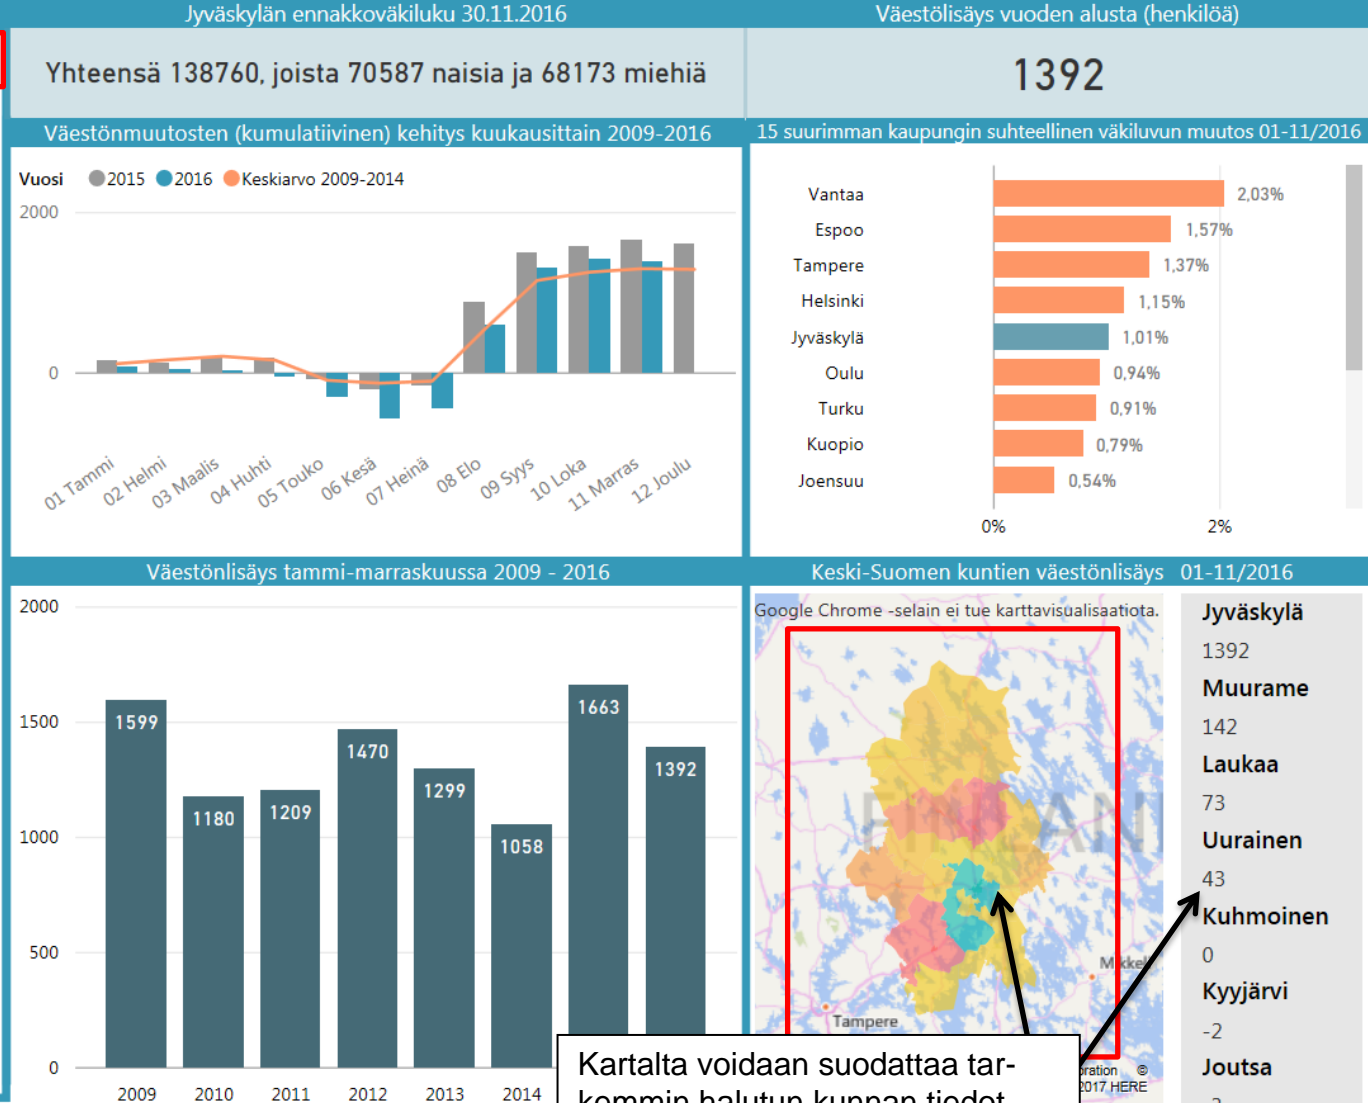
Jyväskylän ennakkoväkiluku 30.11.2016

Väestölisäys vuoden alusta (henkilöä)

Yhteensä 138760, joista 70587 naisia ja 68173 miehiä

1392

Väestönmuutosten (kumulatiivinen) kehitys kuukausittain 2009-2016

Vuosi 2015 2016 Keskiarvo 2009-2014

2000

0

01 Tammi 02 Helmi 03 Maalis 04 Huhti 05 Touko 06 Kesä 07 Heinä 08 Elo 09 Syys 10 Loka 11 Marras 12 Joulu

15 suurimman kaupungin suhteellinen väkiluvun muutos 01-11/2016

| | |
|---|---|
| Vantaa | 2,03% |
| Espoo | 1,57% |
| Tampere | 1,37% |
| Helsinki | 1,15% |
| Jyväskylä | 1,01% |
| Oulu | 0,94% |
| Turku | 0,91% |
| Kuopio | 0,79% |
| Joensuu | 0,54% |

0% 2%

Väestönlisäys tammi-marraskuussa 2009 - 2016

2000 1500 1000 500 0

1599 1180 1209 1470 1299 1058 1663 1392

2009 2010 2011 2012 2013 2014

Keski-Suomen kuntien väestönlisäys 01-11/2016

Google Chrome -selain ei tue karttavisualisaatiota.

Tampere

M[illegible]

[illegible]ration © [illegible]2017 HERE

Jyväskylä
1392
Muurame
142
Laukaa
73
Uurainen
43
Kuhmoinen
0
Kyyjärvi
-2
Joutsa
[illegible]

Kartalta voidaan suodattaa tarkemmin halutun kunnan tiedot